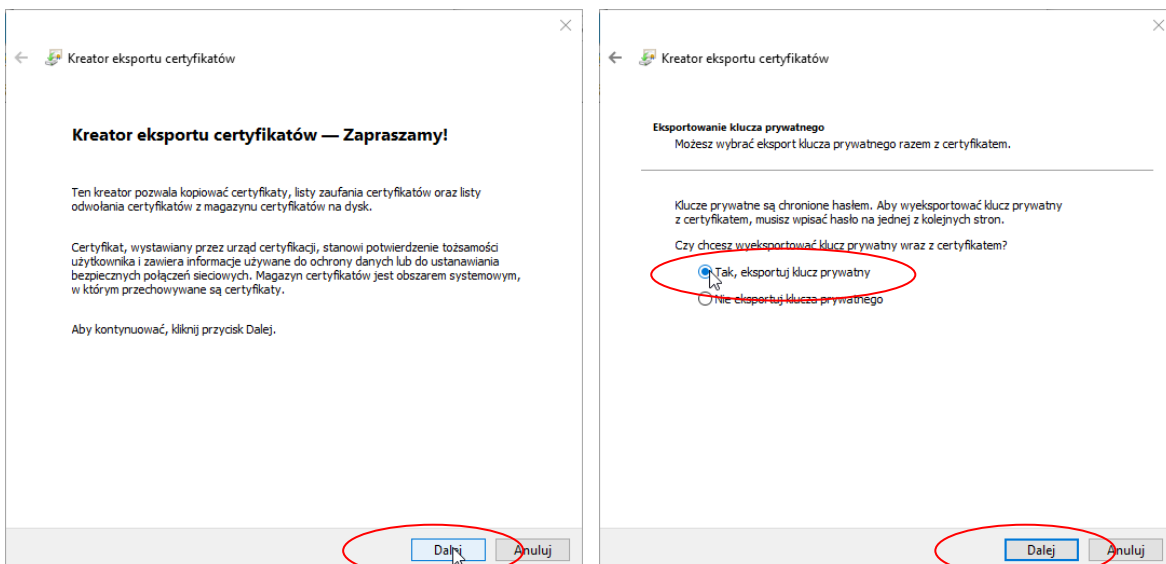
Kreator eksportu certyfikatów

Kreator eksportu certyfikatów — Zapraszamy!

Ten kreator pozwala kopiować certyfikaty, listy zaufania certyfikatów oraz listy odwołania certyfikatów z magazynu certyfikatów na dysk.

Certyfikat, wystawiany przez urząd certyfikacji, stanowi potwierdzenie tożsamości użytkownika i zawiera informacje używane do ochrony danych lub do ustanawiania bezpiecznych połączeń sieciowych. Magazyn certyfikatów jest obszarem systemowym, w którym przechowywane są certyfikaty.

Aby kontynuować, kliknij przycisk Dalej.

Dalej Anuluj

Kreator eksportu certyfikatów

Eksportowanie klucza prywatnego
Możesz wybrać eksport klucza prywatnego razem z certyfikatem.

Klucze prywatne są chronione hasłem. Aby wyeksportować klucz prywatny z certyfikatem, musisz wpisać hasło na jednej z kolejnych stron.

Czy chcesz wyeksportować klucz prywatny wraz z certyfikatem?

Tak, eksportuj klucz prywatny

Nie eksportuj klucza prywatnego

Dalej Anuluj